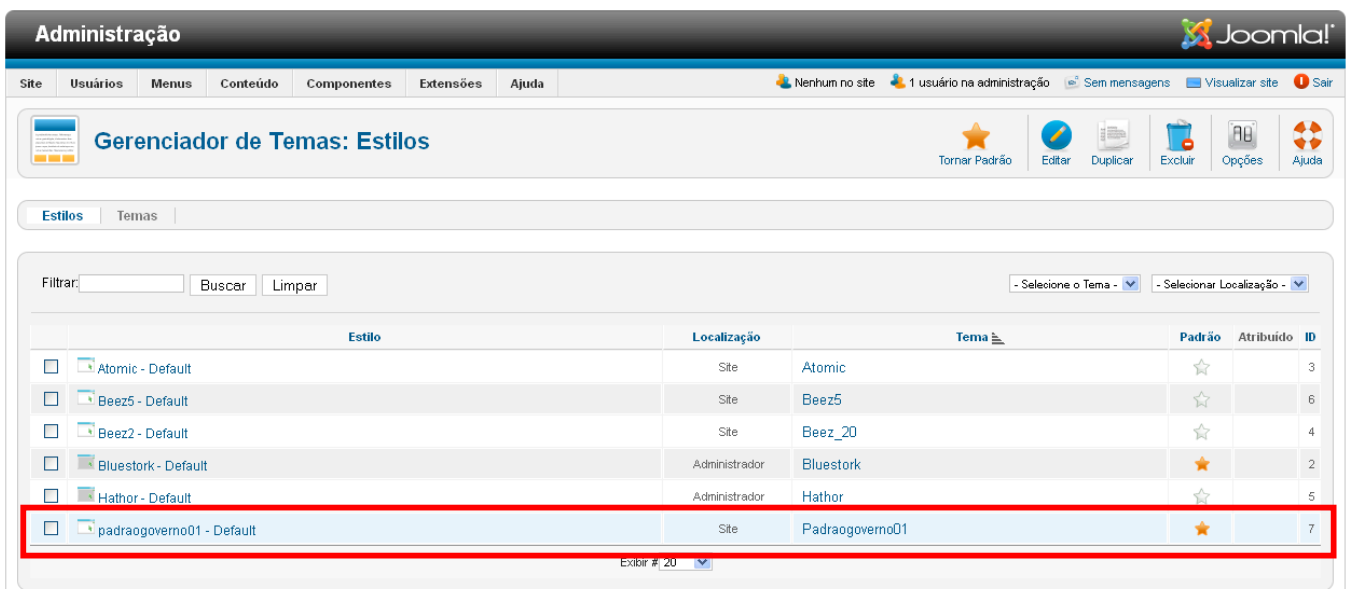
Administração

Joomla!

Site | Usuários | Menus | Conteúdo | Componentes | Extensões | Ajuda

Nenhum no site | 1 usuário na administração | Sem mensagens | Visualizar site | Sair

Gerenciador de Temas: Estilos

Tornar Padrão | Editar | Duplicar | Excluir | Opções | Ajuda

Estilos | Temas

Filtrar: Buscar | Limpar

- Selecione o Tema -
- Selecionar Localização -

| | Estilo | Localização | Tema | Padrão | Atribuído | ID |
|---|---|---|---|---|---|---|
| | Atomic - Default | Site | Atomic | | | 3 |
| | Beez5 - Default | Site | Beez5 | | | 6 |
| | Beez2 - Default | Site | Beez_20 | | | 4 |
| | Bluestork - Default | Administrador | Bluestork | | | 2 |
| | Hathor - Default | Administrador | Hathor | | | 5 |
| | padraogoverno01 - Default | Site | Padraogoverno01 | | | 7 |

Exibir # 20